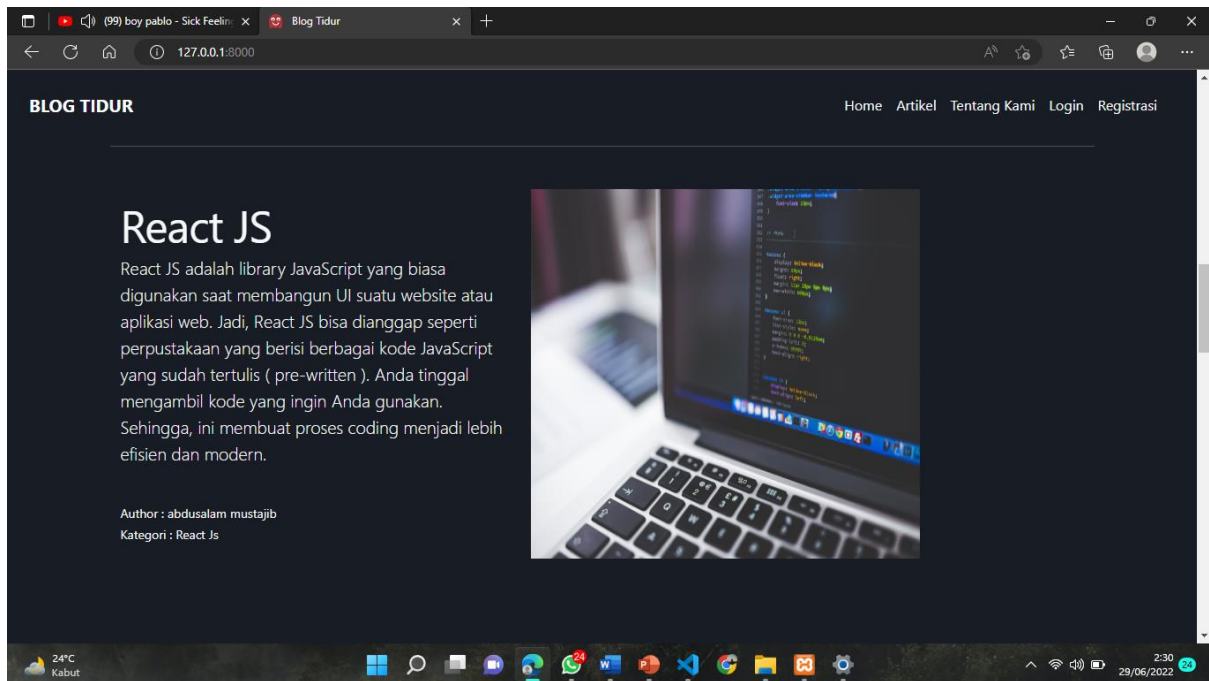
(99) boy pablo - Sick Feelin
Blog Tidur
127.0.0.1:8000

BLOG TIDUR
Home Artikel Tentang Kami Login Registrasi

React JS

React JS adalah library JavaScript yang biasa digunakan saat membangun UI suatu website atau aplikasi web. Jadi, React JS bisa dianggap seperti perpustakaan yang berisi berbagai kode JavaScript yang sudah tertulis ( pre-written ). Anda tinggal mengambil kode yang ingin Anda gunakan. Sehingga, ini membuat proses coding menjadi lebih efisien dan modern.

Author : abdusalam mustajib
Kategori : React Js

24°C
Kabut
24
2:30
29/06/2022
24